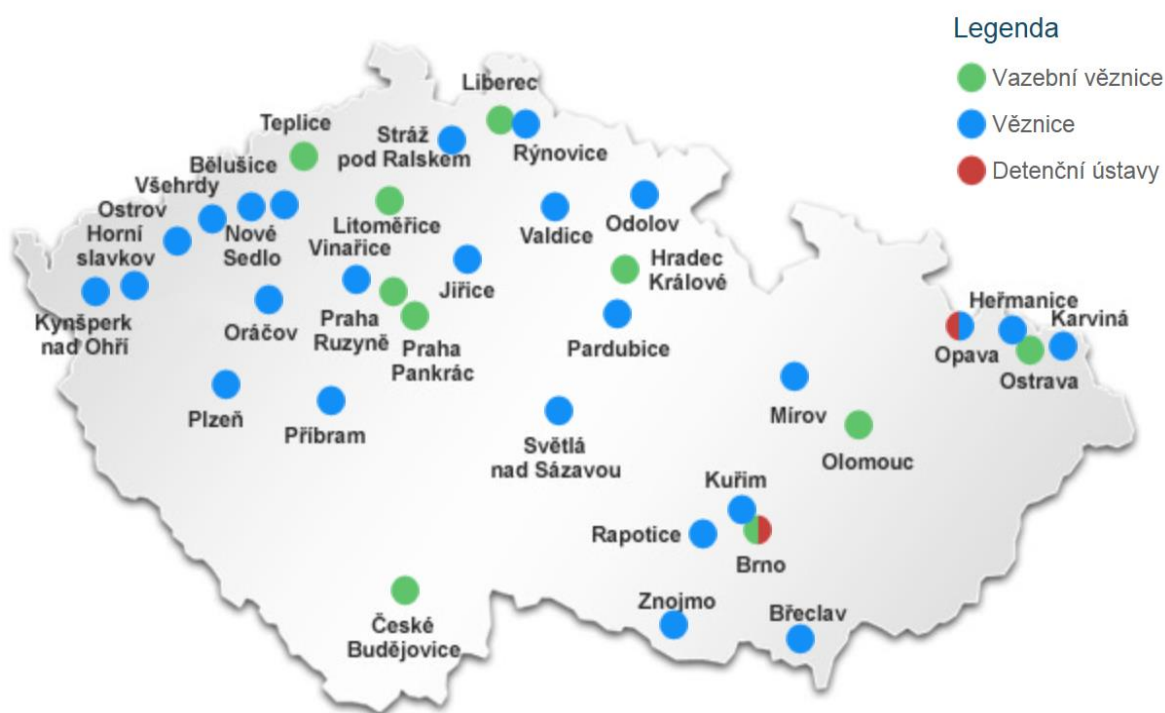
Legenda
Vazební věznice
Věznice
Detenční ústavy

Liberec
Teplice
Stráž pod Ralskem
Rýnovice
Bělušice
Všehrdy
Ostrov
Horní slavkov
Nové Sedlo
Litoměřice
Vinařice
Valdice
Odolov
Hradec Králové
Jiřice
Kynšperk nad Ohří
Oráčov
Praha Ruzyně
Praha Pankrác
Pardubice
Heřmanice
Karviná
Opava
Ostrava
Plzeň
Příbram
Světlá nad Sázavou
Mírov
Olomouc
Kuřim
Rapotice
Brno
Znojmo
Břeclav
České Budějovice